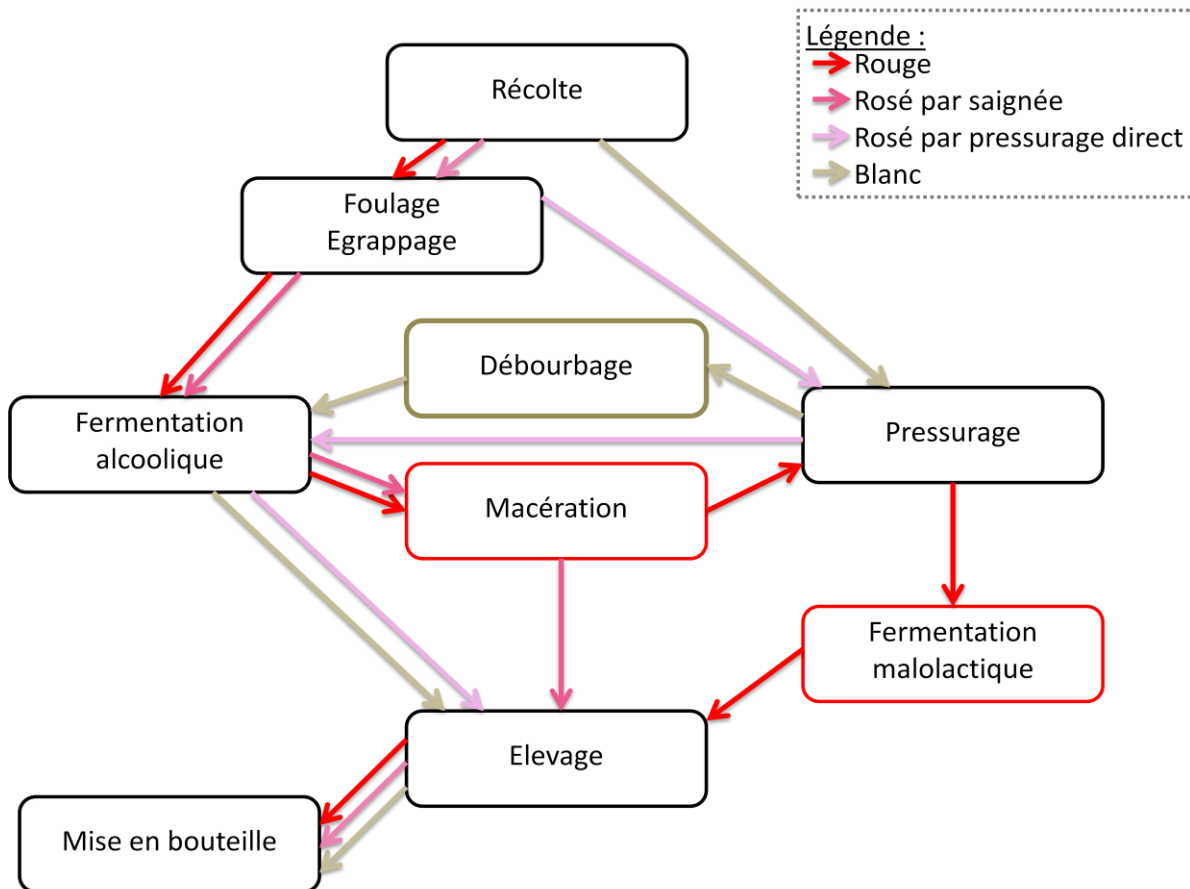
Légende :
Rouge
Rosé par saignée
Rosé par pressurage direct
Blanc

Récolte

Foulage
Egrappage

Débourbage

Fermentation alcoolique

Pressurage

Macération

Fermentation malolactique

Elevage

Mise en bouteille